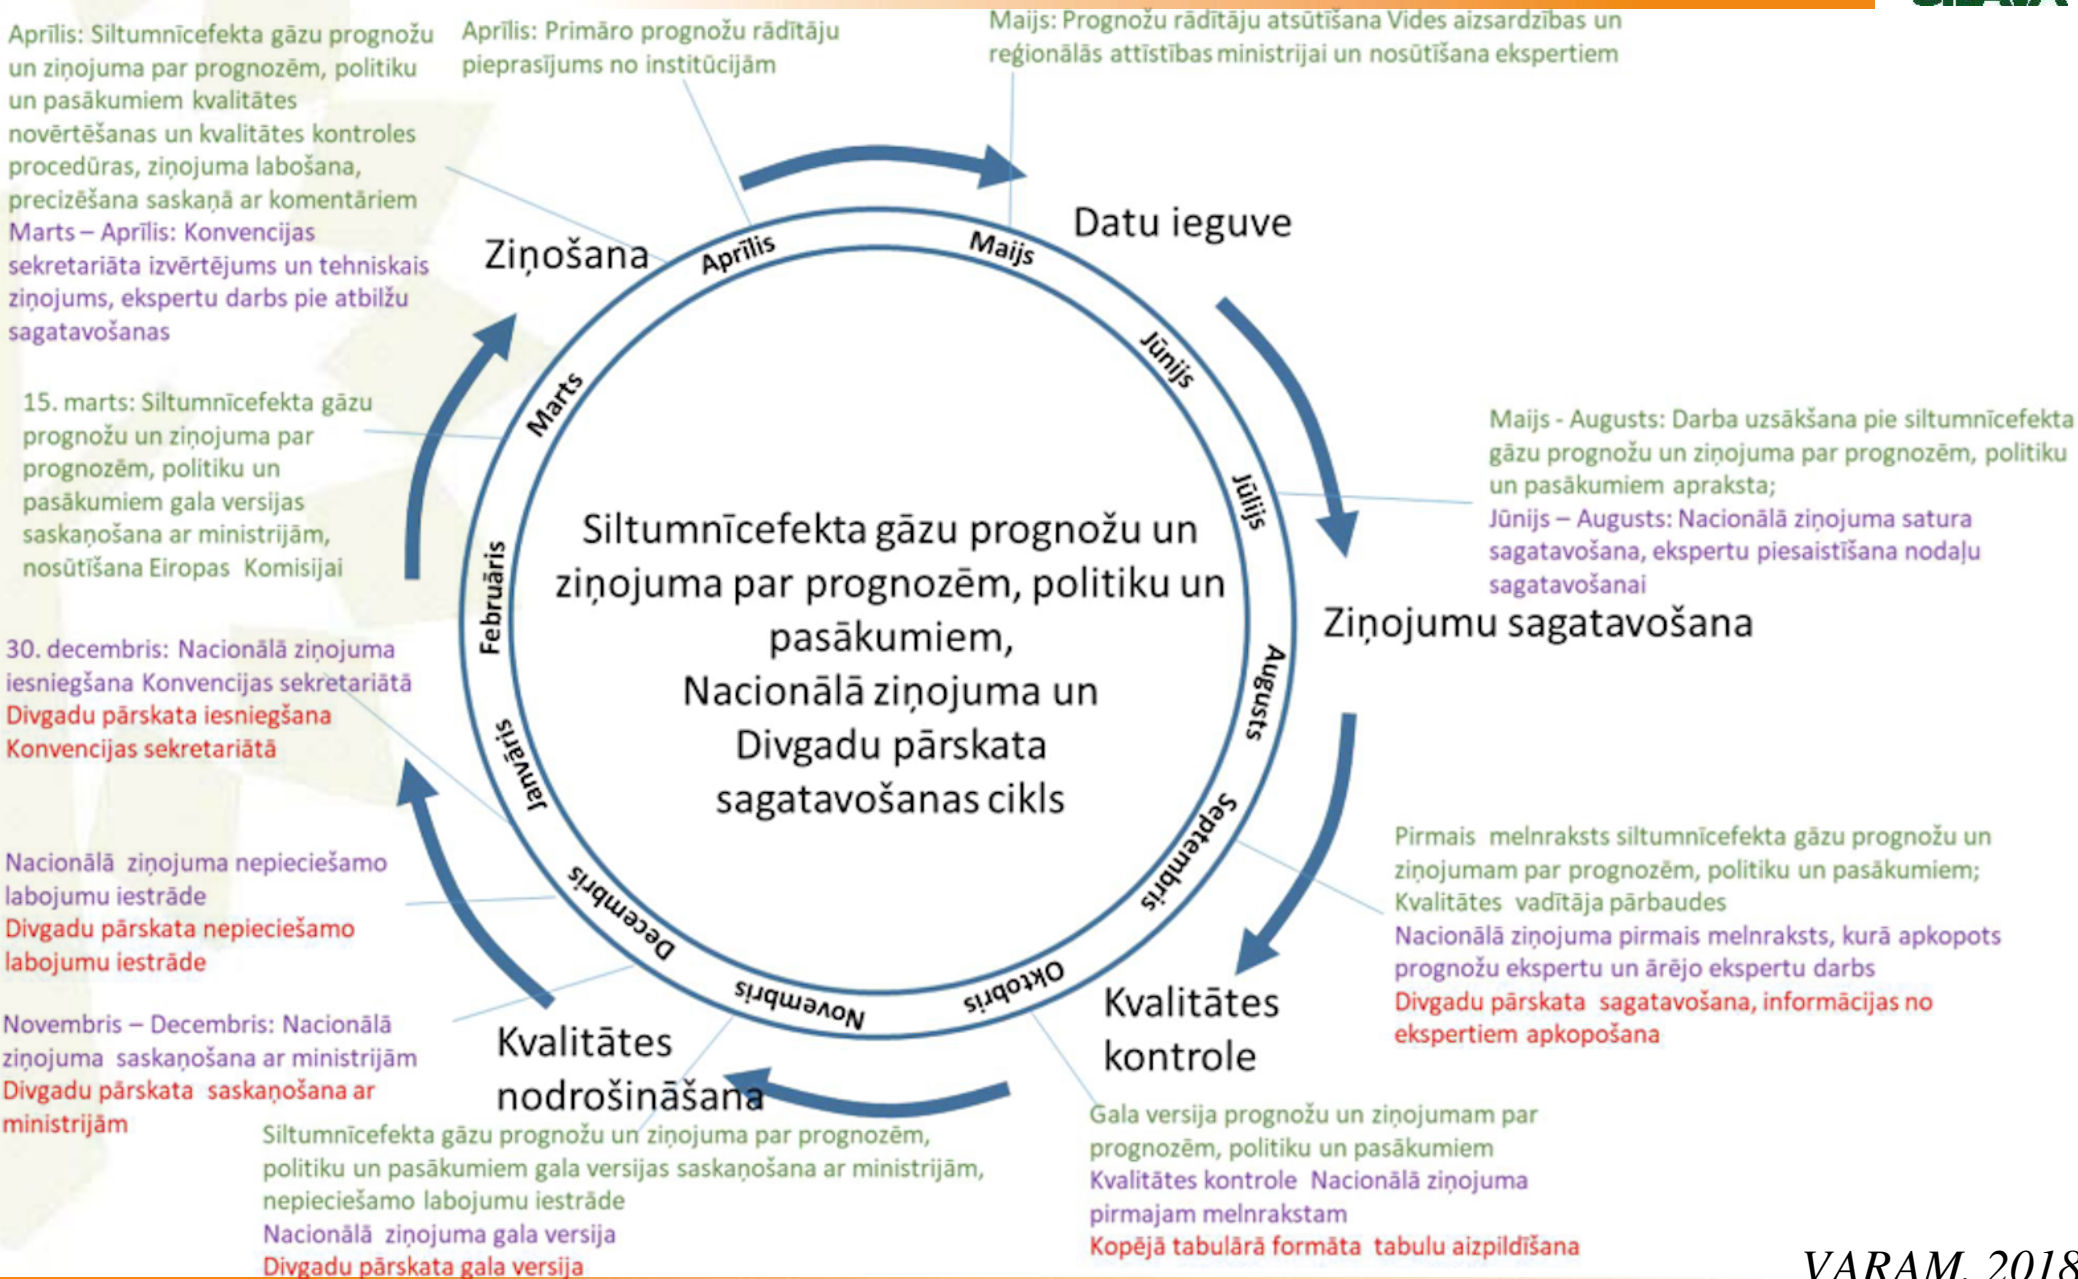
Aprīlis: Siltumnīcefekta gāzu prognožu un ziņojuma par prognozēm, politiku un pasākumiem kvalitātes novērtēšanas un kvalitātes kontroles procedūras, ziņojuma labošana, precizēšana saskaņā ar komentāriem
Marts – Aprīlis: Konvencijas sekretariāta izvērtējums un tehniskais ziņojums, ekspertu darbs pie atbilžu sagatavošanas

Aprīlis: Primāro prognožu rādītāju pieprasījums no institūcijām

Maijs: Prognožu rādītāju atsūtīšana Vides aizsardzības un reģionālās attīstības ministrijai un nosūtīšana ekspertiem

Ziņošana

Datu ieguve

Aprīlis
Maijs
Jūnijs
Jūlijs
Augusts
Septembris
Oktobris
Novembris
Decembris
Janvāris
Februāris
Marts

15. marts: Siltumnīcefekta gāzu prognožu un ziņojuma par prognozēm, politiku un pasākumiem gala versijas saskaņošana ar ministrijām, nosūtīšana Eiropas Komisijai

Maijs - Augusts: Darba uzsākšana pie siltumnīcefekta gāzu prognožu un ziņojuma par prognozēm, politiku un pasākumiem apraksta;
Jūnijs – Augusts: Nacionālā ziņojuma satura sagatavošana, ekspertu piesaistīšana nodaļu sagatavošanai

Siltumnīcefekta gāzu prognožu un ziņojuma par prognozēm, politiku un pasākumiem, Nacionālā ziņojuma un Divgadu pārskata sagatavošanas cikls

Ziņojumu sagatavošana

30. decembris: Nacionālā ziņojuma iesniegšana Konvencijas sekretariātā
Divgadu pārskata iesniegšana Konvencijas sekretariātā

Nacionālā ziņojuma nepieciešamo labojumu iestrāde
Divgadu pārskata nepieciešamo labojumu iestrāde

Pirmais melnraksts siltumnīcefekta gāzu prognožu un ziņojumam par prognozēm, politiku un pasākumiem;
Kvalitātes vadītāja pārbaudes
Nacionālā ziņojuma pirmais melnraksts, kurā apkopots prognožu ekspertu un ārējo ekspertu darbs
Divgadu pārskata sagatavošana, informācijas no ekspertiem apkopošana

Novembris – Decembris: Nacionālā ziņojuma saskaņošana ar ministrijām
Divgadu pārskata saskaņošana ar ministrijām

Kvalitātes nodrošināšana

Kvalitātes kontrole

Siltumnīcefekta gāzu prognožu un ziņojuma par prognozēm, politiku un pasākumiem gala versijas saskaņošana ar ministrijām, nepieciešamo labojumu iestrāde
Nacionālā ziņojuma gala versija
Divgadu pārskata gala versija

Gala versija prognožu un ziņojumam par prognozēm, politiku un pasākumiem
Kvalitātes kontrole Nacionālā ziņojuma pirmajam melnrakstam
Kopējā tabulārā formāta tabulu aizpildīšana

VARAM, 2018